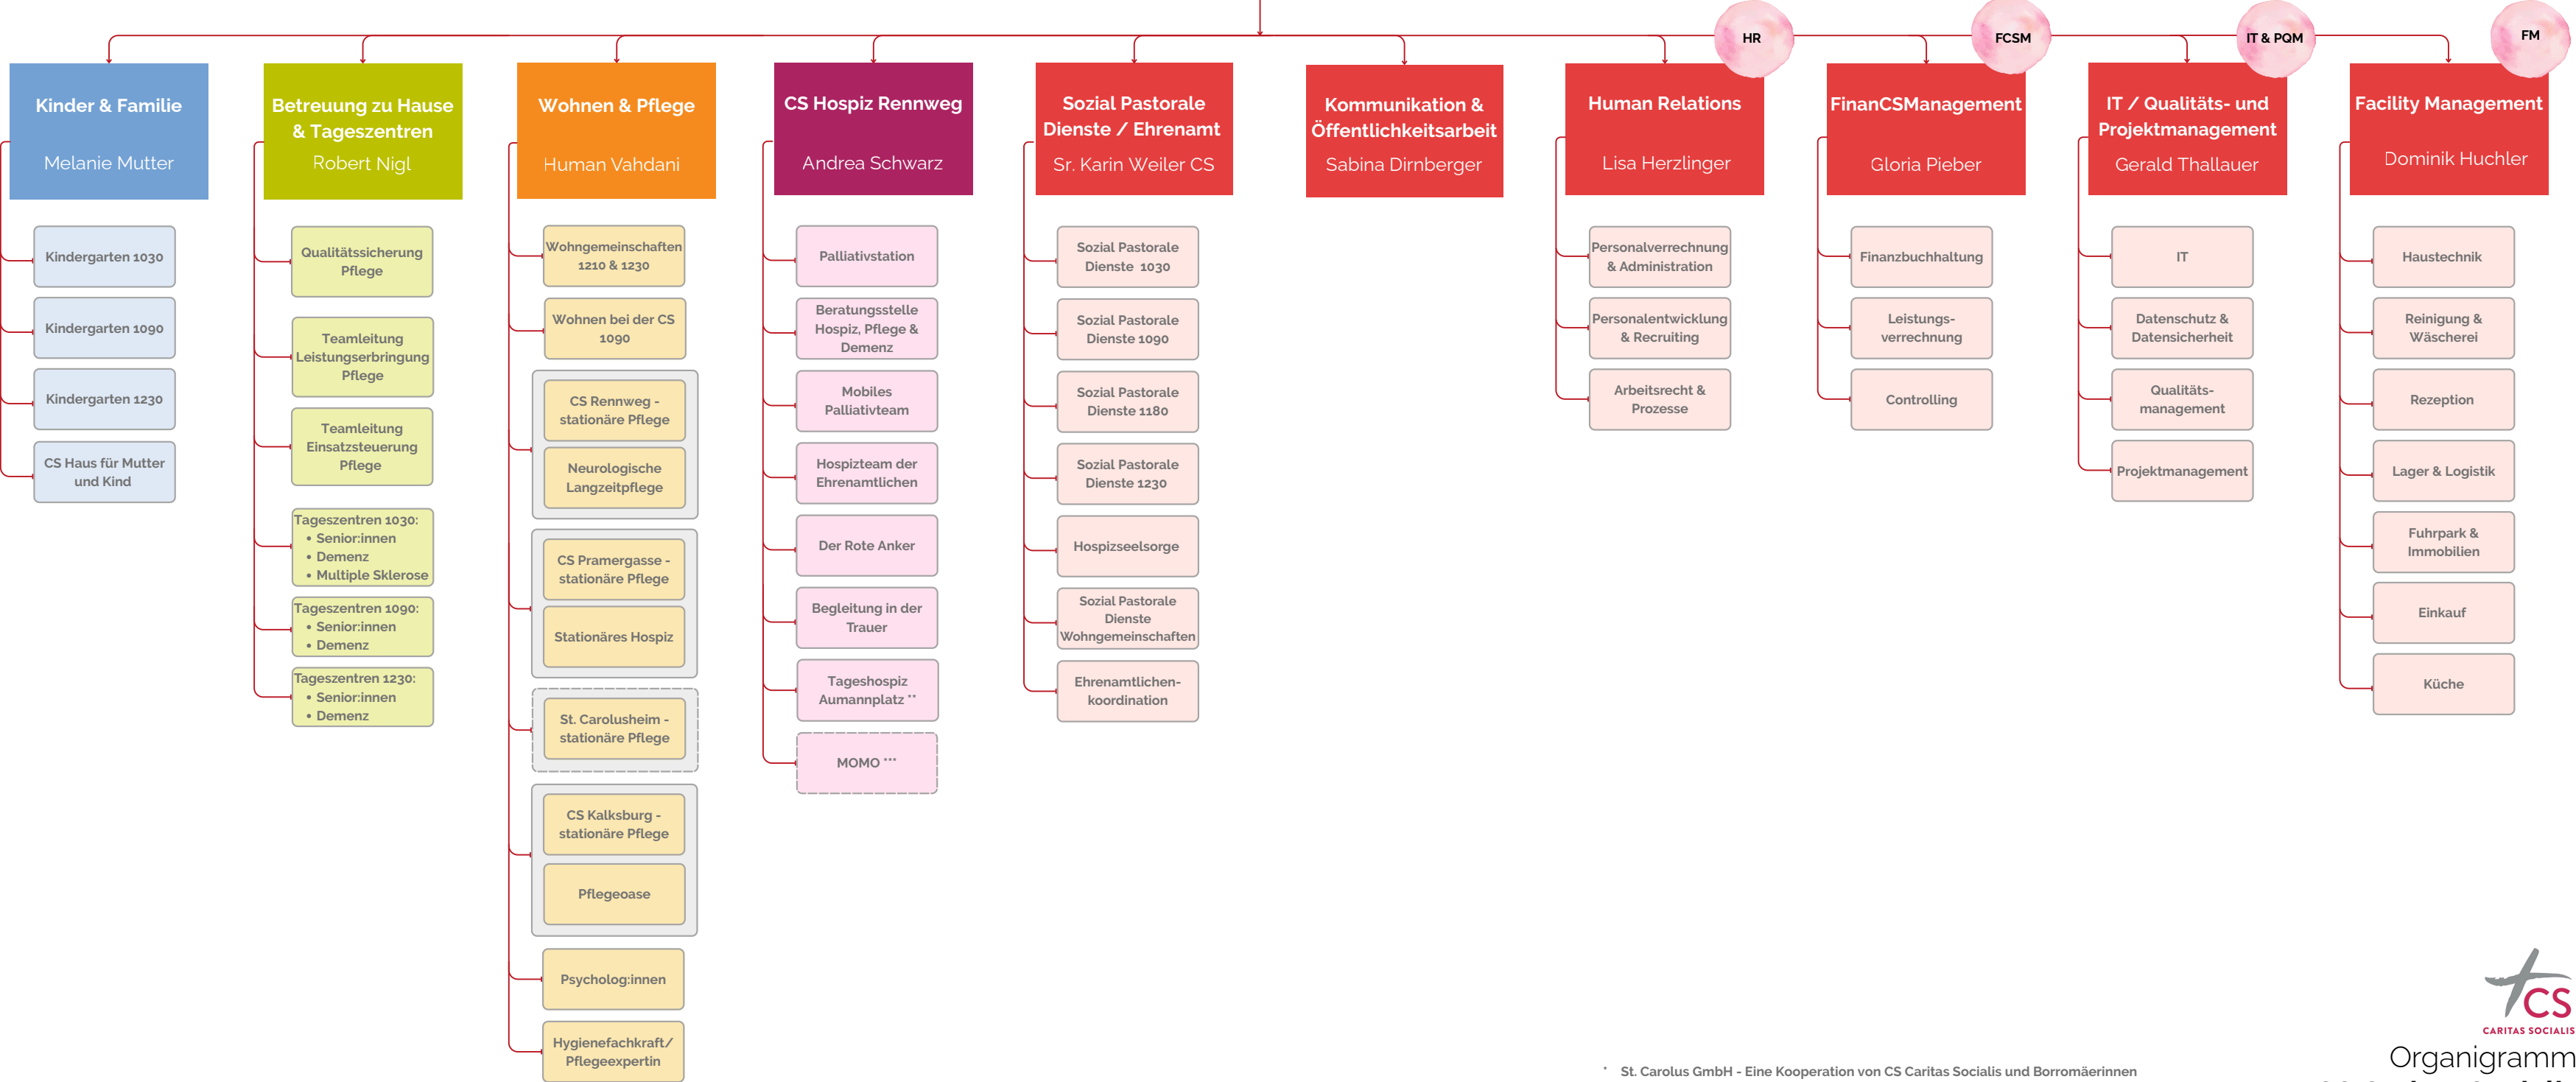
HR

FCSM

IT & PQM

FM

Kinder & Familie
Melanie Mutter

Kindergarten 1030

Kindergarten 1090

Kindergarten 1230

CS Haus für Mutter und Kind

Betreuung zu Hause & Tageszentren
Robert Nigl

Qualitätssicherung Pflege

Teamleitung Leistungserbringung Pflege

Teamleitung Einsatzsteuerung Pflege

Tageszentren 1030:
• Senior:innen
• Demenz
• Multiple Sklerose

Tageszentren 1090:
• Senior:innen
• Demenz

Tageszentren 1230:
• Senior:innen
• Demenz

Wohnen & Pflege
Human Vahdani

Wohngemeinschaften 1210 & 1230

Wohnen bei der CS 1090

CS Rennweg - stationäre Pflege

Neurologische Langzeitpflege

CS Pramergasse - stationäre Pflege

Stationäres Hospiz

St. Carolusheim - stationäre Pflege

CS Kalksburg - stationäre Pflege

Pflegeoase

Psycholog:innen

Hygienefachkraft/ Pflegeexpertin

CS Hospiz Rennweg
Andrea Schwarz

Palliativstation

Beratungsstelle Hospiz, Pflege & Demenz

Mobiles Palliativteam

Hospizteam der Ehrenamtlichen

Der Rote Anker

Begleitung in der Trauer

Tageshospiz Aumannplatz **

MOMO ***

Sozial Pastorale Dienste / Ehrenamt
Sr. Karin Weiler CS

Sozial Pastorale Dienste 1030

Sozial Pastorale Dienste 1090

Sozial Pastorale Dienste 1180

Sozial Pastorale Dienste 1230

Hospizseelsorge

Sozial Pastorale Dienste Wohngemeinschaften

Ehrenamtlichenkoordination

Kommunikation & Öffentlichkeitsarbeit
Sabina Dirnberger

Human Relations
Lisa Herzlinger

Personalverrechnung & Administration

Personalentwicklung & Recruiting

Arbeitsrecht & Prozesse

FinanCSManagement
Gloria Pieber

Finanzbuchhaltung

Leistungsverrechnung

Controlling

IT / Qualitäts- und Projektmanagement
Gerald Thallauer

IT

Datenschutz & Datensicherheit

Qualitätsmanagement

Projektmanagement

Facility Management
Dominik Huchler

Haustechnik

Reinigung & Wäscherei

Rezeption

Lager & Logistik

Fuhrpark & Immobilien

Einkauf

Küche

* St. Carolus GmbH - Eine Kooperation von CS Caritas Socialis und Borromäerinnen

CS
CARITAS SOCIALIS

Organigramm